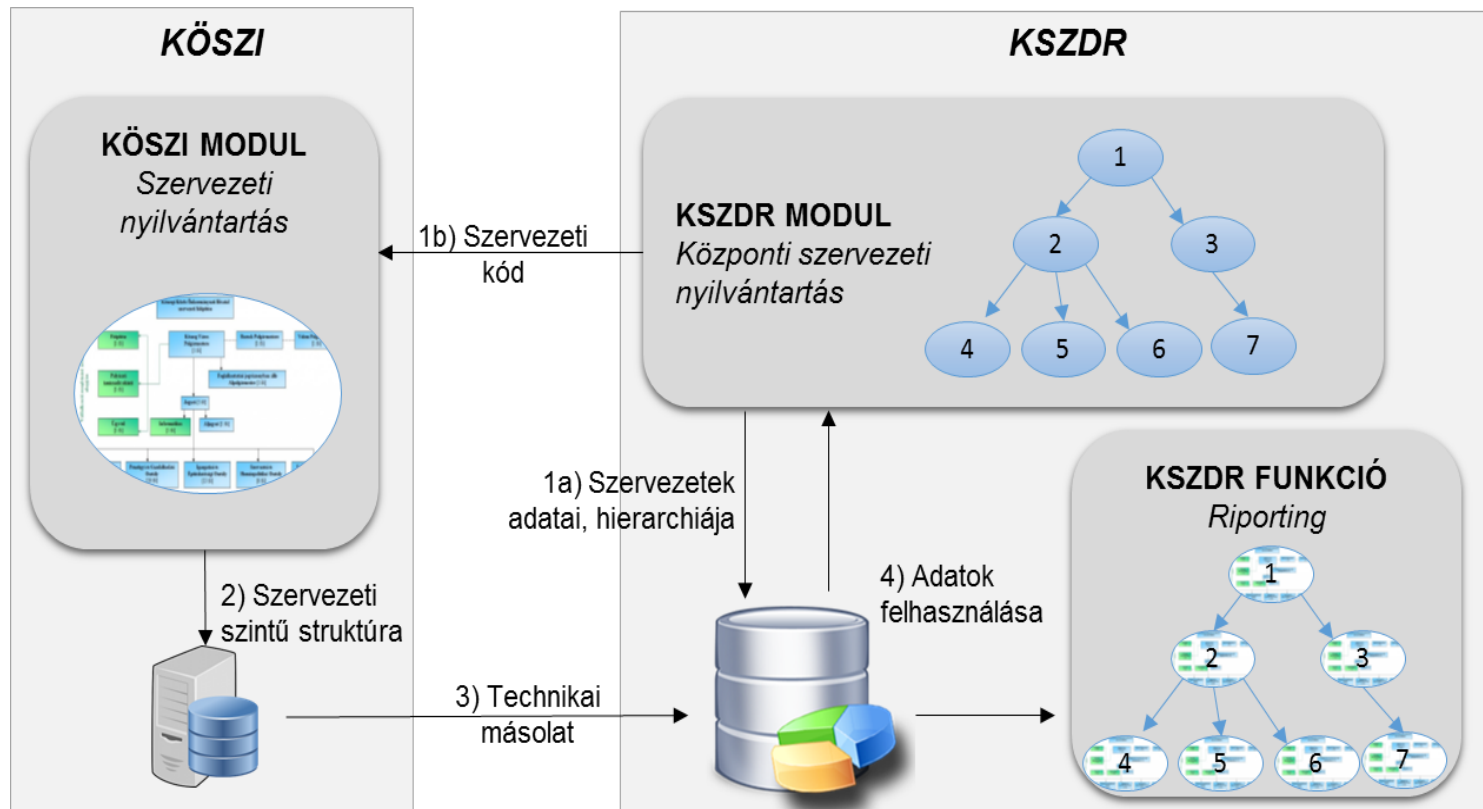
KÖSZI

KÖSZI MODUL
Szervezeti nyilvántartás

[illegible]

1b) Szervezeti kód

KSZDR

KSZDR MODUL
Központi szervezeti nyilvántartás

1
2
3
4
5
6
7

1a) Szervezetek adatai, hierarchiája

2) Szervezeti szintű struktúra

4) Adatok felhasználása

3) Technikai másolat

KSZDR FUNKCIÓ
Riporting

1
2
3
4
5
6
7